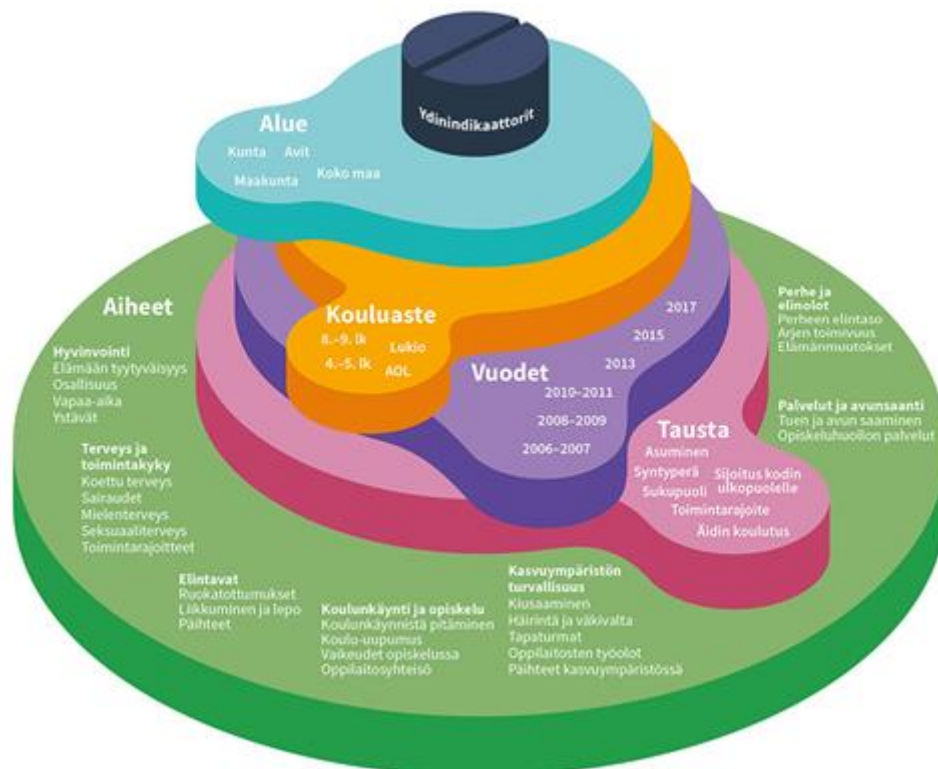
Ydinindikaattorit

Alue
Kunta Avit
Maakunta Koko maa

Kouluaste
8.–9. lk Lukio
4.–5. lk AOL

Vuodet
2017
2015
2013
2010–2011
2008–2009
2006–2007

Tausta
Asuminen
Syntyperä
Sukupuoli
Sijoitus kodin ulkopuolelle
Toimintarajoite
Äidin koulutus

Aiheet

Hyvinvointi
Elämään tyytyväisyys
Osallisuus
Vapaa-aika
Ystävät

Terveys ja toimintakyky
Koettu terveys
Sairaudet
Mielenterveys
Seksuaaliterveys
Toimintarajoitteet

Elintavat
Ruokatottumukset
Liikkuminen ja lepo
Päihteet

Koulunkäynti ja opiskelu
Koulunkäynnistä pitäminen
Koulu-uupumus
Vaikeudet opiskelussa
Oppilaitosyhteisö

Kasvuympäristön turvallisuus
Kiusaaminen
Häirintä ja väkivalta
Tapaturmat
Oppilaitosten työolot
Päihteet kasvuympäristössä

Perhe ja elinolot
Perheen elintaso
Arjen toimivuus
Elämänmuutokset

Palvelut ja avunsaanti
Tuen ja avun saaminen
Opiskeluhuollon palvelut